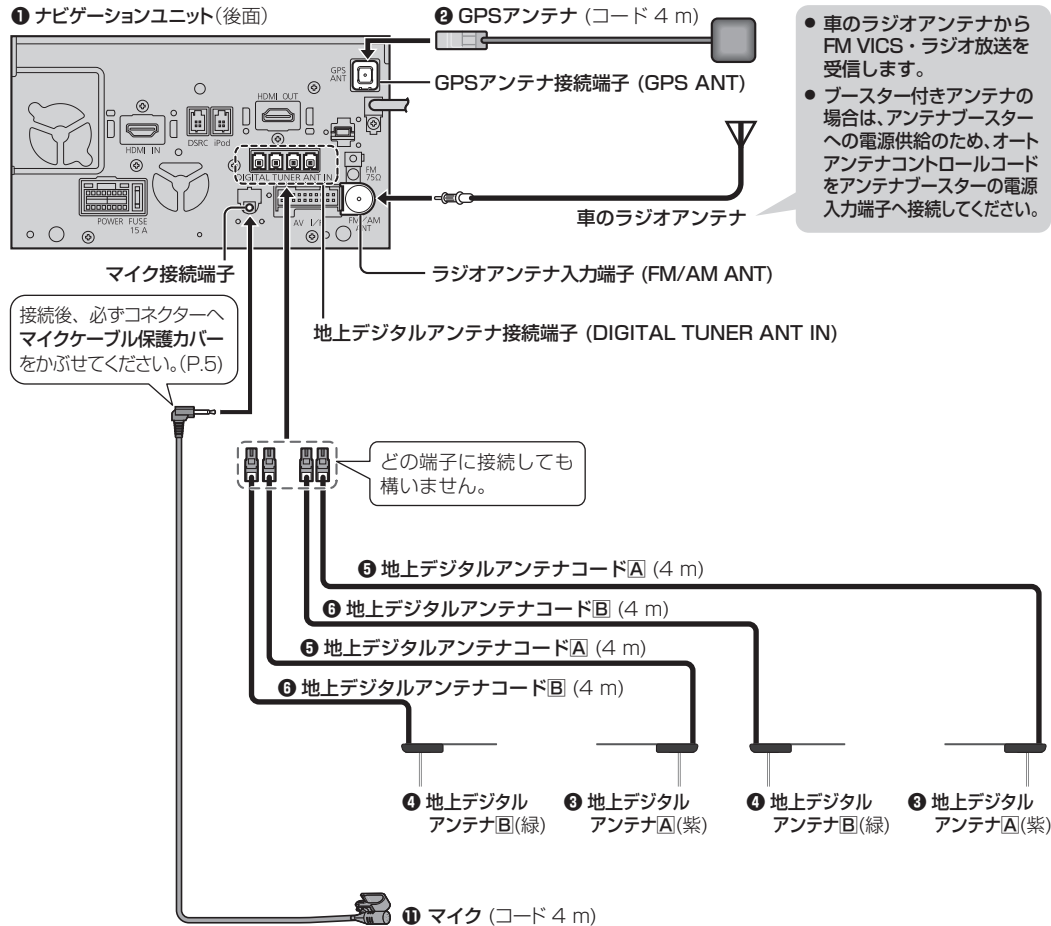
❶ ナビゲーションユニット(後面)

❷ GPSアンテナ (コード 4 m)

● 車のラジオアンテナから FM VICS・ラジオ放送を受信します。
● ブースター付きアンテナの場合は、アンテナブースターへの電源供給のため、オートアンテナコントロールコードをアンテナブースターの電源入力端子へ接続してください。

GPS ANT

HDMI OUT

HDMI IN

DSRC iPod

DIGITAL TUNER ANT IN

FM 75Ω

FM/AM ANT

AV I/F

POWER FUSE 15 A

GPSアンテナ接続端子 (GPS ANT)

車のラジオアンテナ

マイク接続端子

ラジオアンテナ入力端子 (FM/AM ANT)

接続後、必ずコネクターへマイクケーブル保護カバーをかぶせてください。(P.5)

地上デジタルアンテナ接続端子 (DIGITAL TUNER ANT IN)

どの端子に接続しても構いません。

❺ 地上デジタルアンテナコードA (4 m)

❻ 地上デジタルアンテナコードB (4 m)

❺ 地上デジタルアンテナコードA (4 m)

❻ 地上デジタルアンテナコードB (4 m)

❹ 地上デジタル アンテナB(緑)

❸ 地上デジタル アンテナA(紫)

❹ 地上デジタル アンテナB(緑)

❸ 地上デジタル アンテナA(紫)

⓫ マイク (コード 4 m)